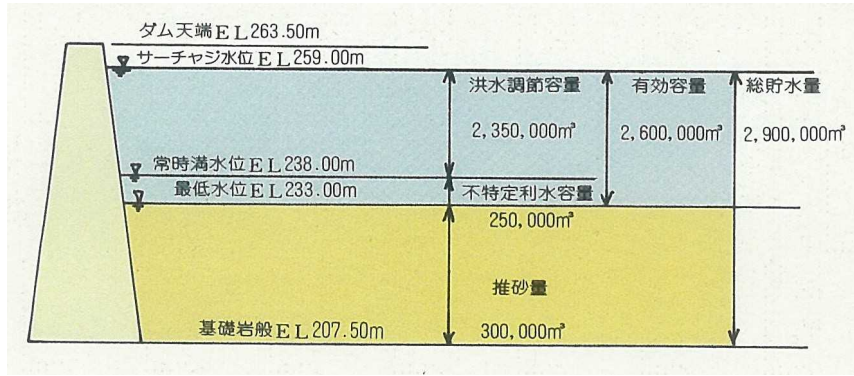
ダム天端ＥＬ263.50m
サーチャジ水位ＥＬ259.00m
洪水調節容量
2,350,000㎥
有効容量
2,600,000㎥
総貯水量
2,900,000㎥
常時満水位ＥＬ238.00m
最低水位ＥＬ233.00m
不特定利水容量
250,000㎥
推砂量
基礎岩般ＥＬ207.50m
300,000㎥